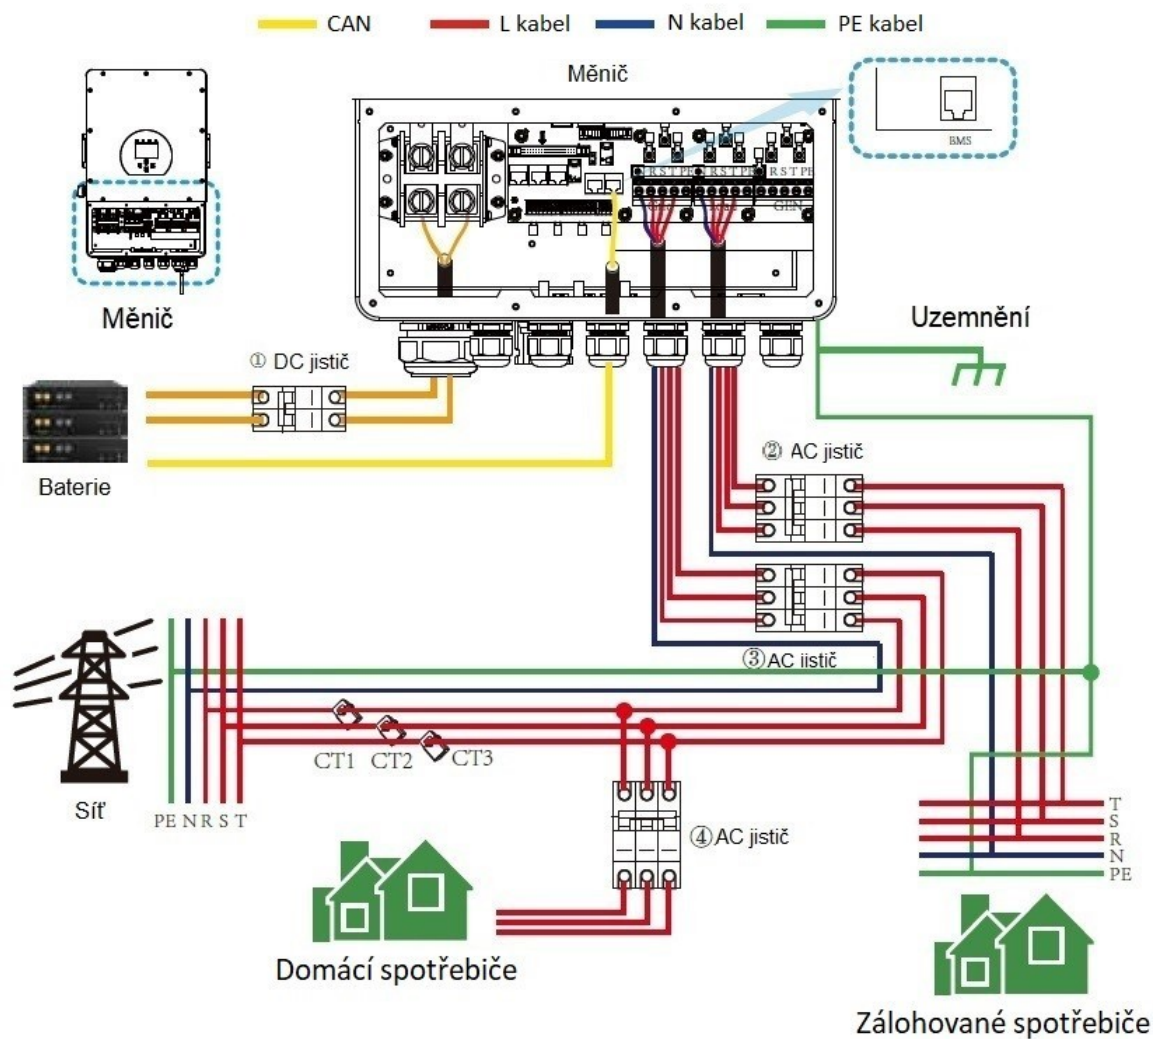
CAN L kabel N kabel PE kabel

Měnič

BMS

R S T PE R S T PE R S T PE

GEN

Měnič

Uzemnění

① DC jistič

Baterie

② AC jistič

③AC jistič

CT1 CT2 CT3

Síť

PE N R S T

④AC jistič

T
S
R
N
PE

Domácí spotřebiče

Zálohované spotřebiče